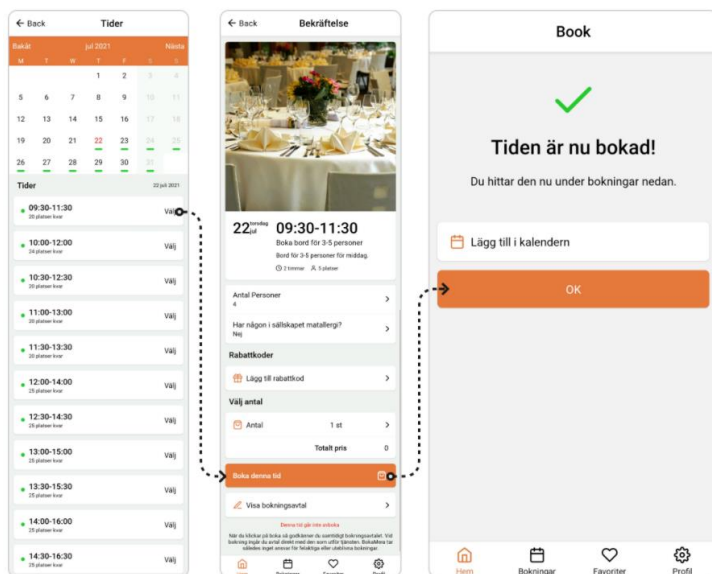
← Back
Tider

Bakåt
jul 2021
Nästa

| M | T | W | T | F | S | S |
|---|---|---|---|---|---|---|
| | | | 1 | 2 | 3 | 4 |
| 5 | 6 | 7 | 8 | 9 | 10 | 11 |
| 12 | 13 | 14 | 15 | 16 | 17 | 18 |
| 19 | 20 | 21 | 22 | 23 | 24 | 25 |
| 26 | 27 | 28 | 29 | 30 | 31 | |

Tider
22 juli 2021

09:30-11:30
20 platser kvar
Välj

10:00-12:00
24 platser kvar
Välj

10:30-12:30
20 platser kvar
Välj

11:00-13:00
20 platser kvar
Välj

11:30-13:30
20 platser kvar
Välj

12:00-14:00
25 platser kvar
Välj

12:30-14:30
25 platser kvar
Välj

13:00-15:00
25 platser kvar
Välj

13:30-15:30
25 platser kvar
Välj

14:00-16:00
25 platser kvar
Välj

14:30-16:30
25 platser kvar
Välj

← Back
Bekräftelse

22 torsdag jul
09:30-11:30
Boka bord för 3-5 personer
Bord för 3-5 personer för middag.
2 timmar 5 platser

Antal Personer
4

Har någon i sällskapet matallergi?
Nej

Rabattkoder

Lägg till rabattkod

Välj antal

Antal
1 st

Totalt pris
0

Boka denna tid

Visa bokningsavtal

Denna tid går inte avboka

När du klickar på boka så godkänner du samtidigt bokningsavtalet. Vid bokning ingår du avtal direkt med den som utför tjänsten. BokaMera tar således inget ansvar för felaktiga eller uteblivna bokningar.

Hem
Bokningar
Favoriter
Profil

Book

Tiden är nu bokad!

Du hittar den nu under bokningar nedan.

Lägg till i kalendern

OK

Hem
Bokningar
Favoriter
Profil